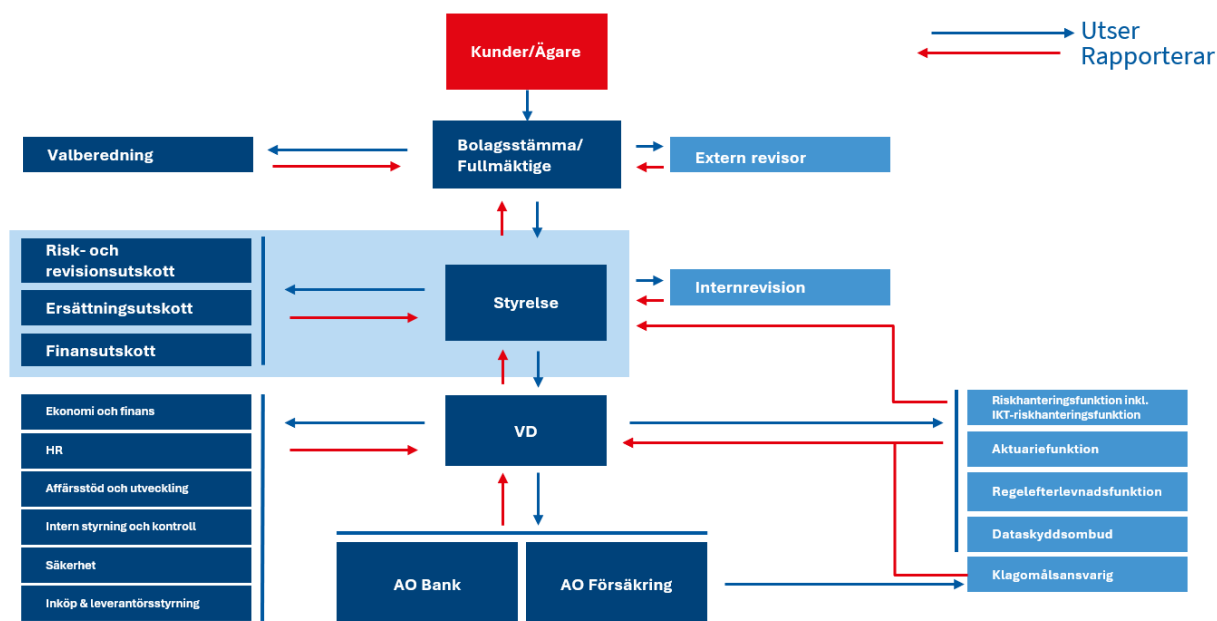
Utser
Rapporterar

Kunder/Ägare

Valberedning

Bolagsstämma/ Fullmäktige

Extern revisor

Risk- och revisionsutskott

Ersättningsutskott

Finansutskott

Styrelse

Internrevision

Ekonomi och finans

HR

Affärsstöd och utveckling

Intern styrning och kontroll

Säkerhet

Inköp & leverantörsstyrning

VD

Riskhanteringsfunktion inkl. IKT-riskhanteringsfunktion

Aktuariefunktion

Regelefterlevnadsfunktion

Dataskyddsombud

Klagomålsansvarig

AO Bank

AO Försäkring